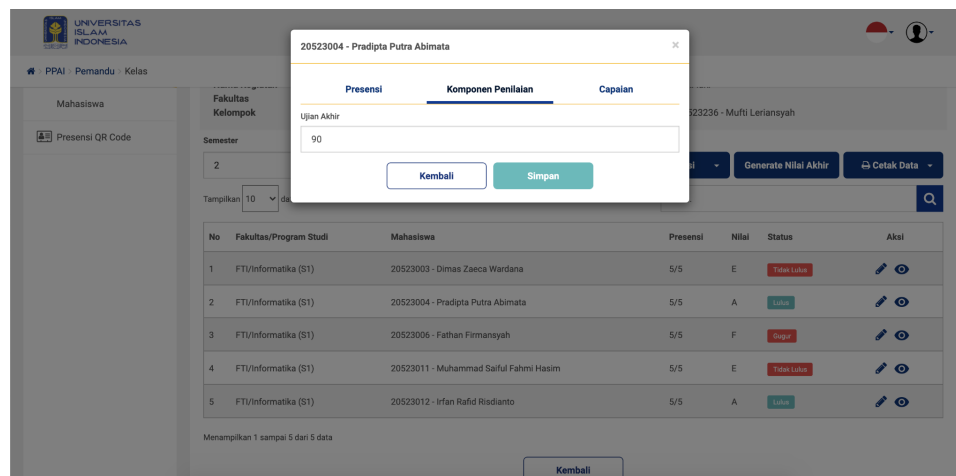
UNIVERSITAS ISLAM INDONESIA

PPAI > Pemandu > Kelas

Mahasiswa

Presensi QR Code

Fakultas
Kelompok

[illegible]523236 - Mufti Leriansyah

Semester

2

Tampilkan 10 da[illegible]

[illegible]i

Generate Nilai Akhir

Cetak Data

20523004 - Pradipta Putra Abimata

×

Presensi

Komponen Penilaian

Capaian

Ujian Akhir

90

Kembali

Simpan

| No | Fakultas/Program Studi | Mahasiswa | Presensi | Nilai | Status | Aksi |
|---|---|---|---|---|---|---|
| 1 | FTI/Informatika (S1) | 20523003 - Dimas Zaeca Wardana | 5/5 | E | Tidak Lulus | |
| 2 | FTI/Informatika (S1) | 20523004 - Pradipta Putra Abimata | 5/5 | A | Lulus | |
| 3 | FTI/Informatika (S1) | 20523006 - Fathan Firmansyah | 5/5 | F | Gugur | |
| 4 | FTI/Informatika (S1) | 20523011 - Muhammad Saiful Fahmi Hasim | 5/5 | E | Tidak Lulus | |
| 5 | FTI/Informatika (S1) | 20523012 - Irfan Rafid Risdianto | 5/5 | A | Lulus | |

Menampilkan 1 sampai 5 dari 5 data

Kembali